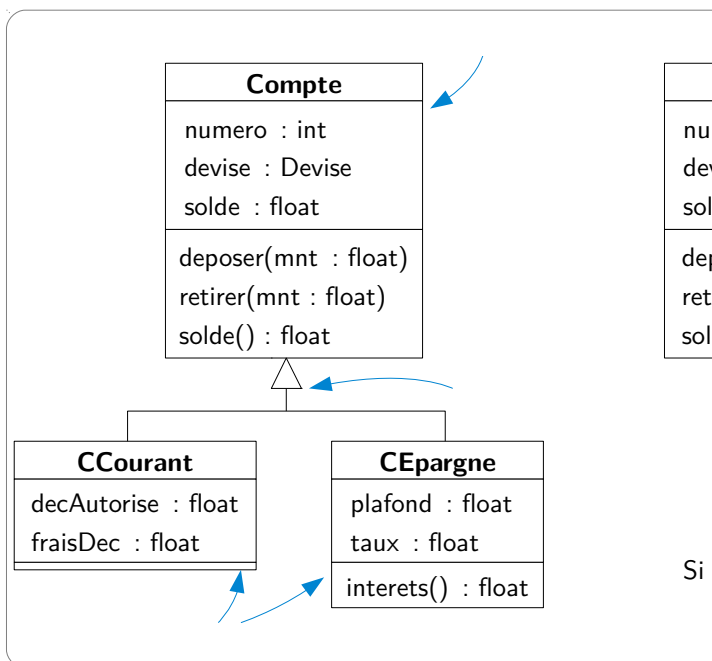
Compte
numero : int
devise : Devise
solde : float
deposer(mnt : float)
retirer(mnt : float)
solde() : float

CCourant
decAutorise : float
fraisDec : float

CEpargne
plafond : float
taux : float
interets() : float

nu
dev
sol
dep
ret
sol

Si